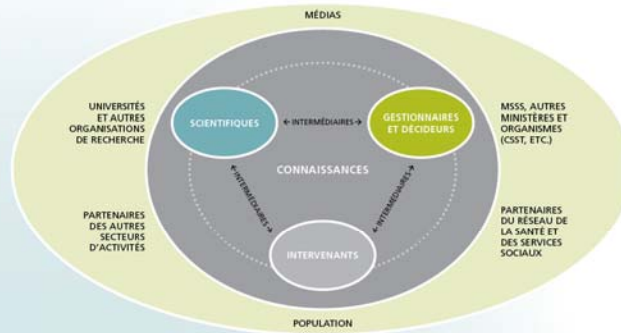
MÉDIAS

UNIVERSITÉS ET AUTRES ORGANISATIONS DE RECHERCHE

SCIENTIFIQUES

← INTERMÉDIAIRES →

GESTIONNAIRES ET DÉCIDEURS

MSSS, AUTRES MINISTÈRES ET ORGANISMES (CSST, ETC.)

CONNAISSANCES

← INTERMÉDIAIRES →

← INTERMÉDIAIRES →

PARTENAIRES DES AUTRES SECTEURS D'ACTIVITÉS

INTERVENANTS

PARTENAIRES DU RÉSEAU DE LA SANTÉ ET DES SERVICES SOCIAUX

POPULATION